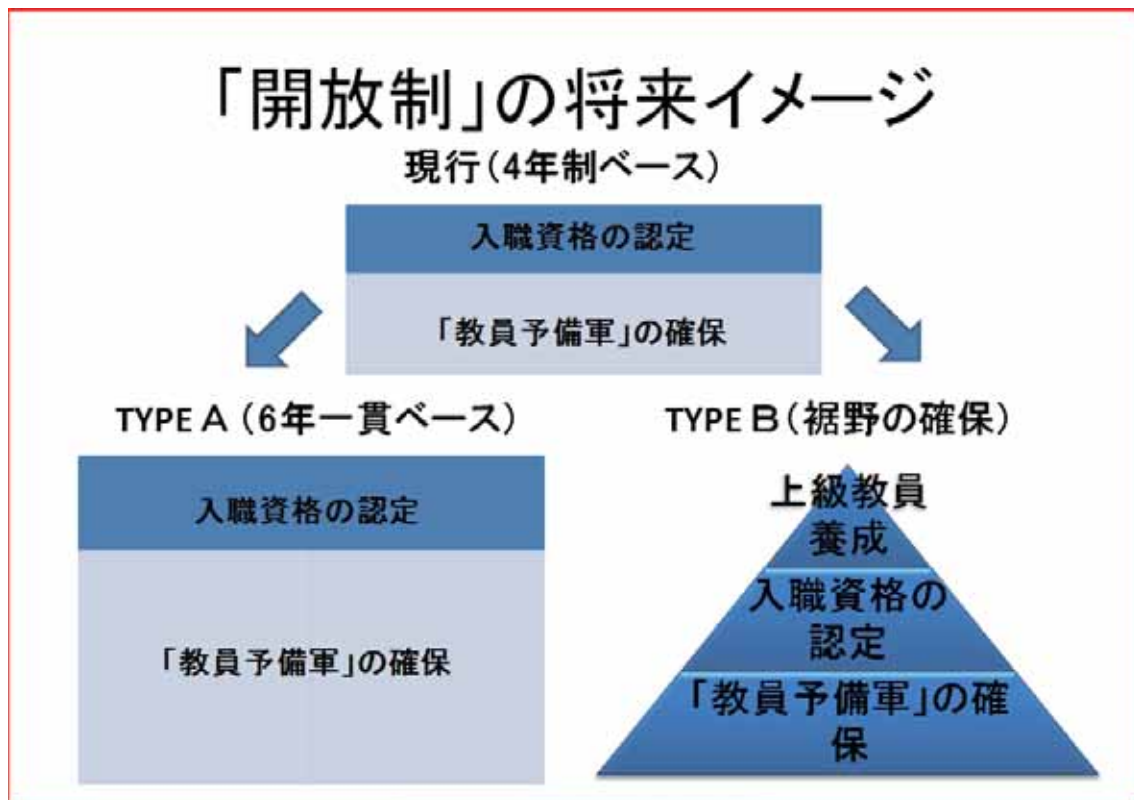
「開放制」の将来イメージ

現行（4年制ベース）

入職資格の認定

「教員予備軍」の確保

TYPE A（6年一貫ベース）

入職資格の認定

「教員予備軍」の確保

TYPE B（裾野の確保）

上級教員養成

入職資格の認定

「教員予備軍」の確保